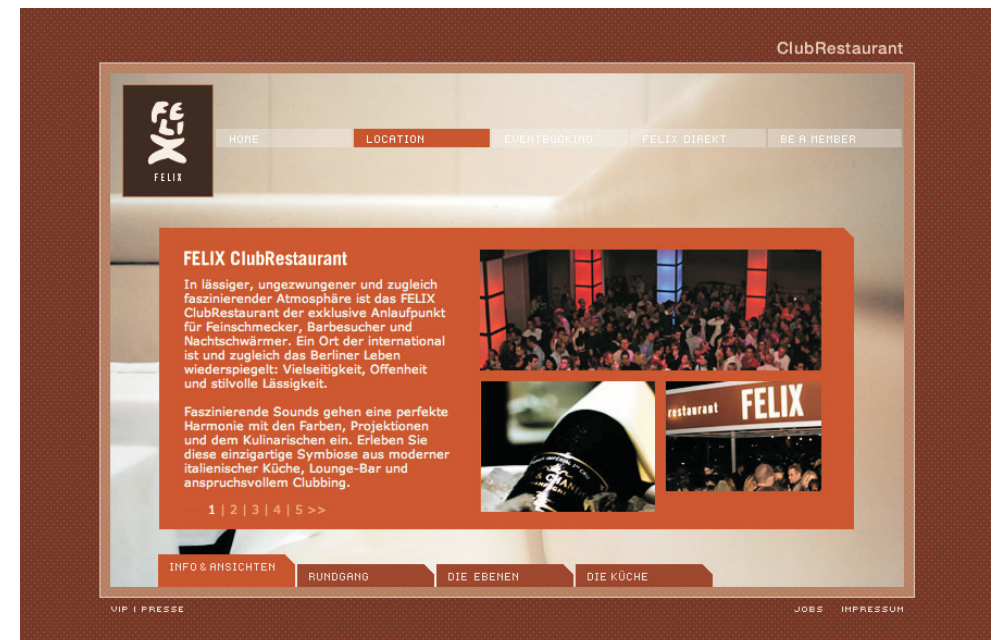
ClubRestaurant

FELIX

FELIX

HOME | LOCATION | EVENTBOOKING | FELIX DIREKT | BE A MEMBER

FELIX ClubRestaurant

In lässiger, ungezwungener und zugleich faszinierender Atmosphäre ist das FELIX ClubRestaurant der exklusive Anlaufpunkt für Feinschmecker, Barbesucher und Nachtschwärmer. Ein Ort der international ist und zugleich das Berliner Leben wiederspiegelt: Vielseitigkeit, Offenheit und stilvolle Lässigkeit.

Faszinierende Sounds gehen eine perfekte Harmonie mit den Farben, Projektionen und dem Kulinarischen ein. Erleben Sie diese einzigartige Symbiose aus moderner italienischer Küche, Lounge-Bar und anspruchsvollem Clubbing.

1 | 2 | 3 | 4 | 5 >>

restaurant FELIX

INFO & ANSICHTEN | RUNDGANG | DIE EBENEN | DIE KÜCHE

VIP | PRESSE

JOBS IMPRESSUM